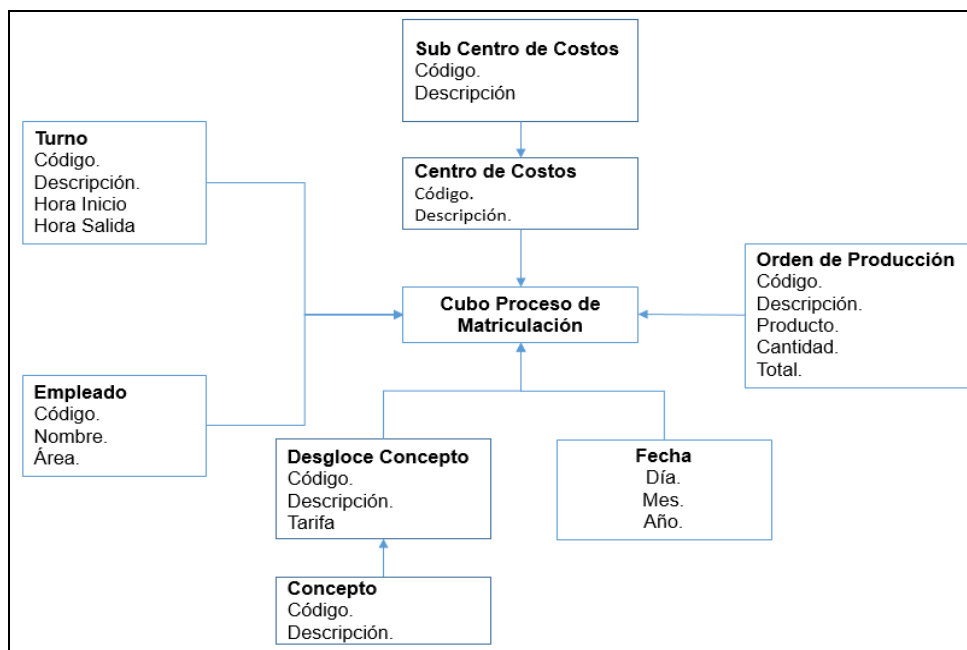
**Sub Centro de Costos**
Código.
Descripción

**Turno**
Código.
Descripción.
Hora Inicio
Hora Salida

**Centro de Costos**
Código.
Descripción.

**Orden de Producción**
Código.
Descripción.
Producto.
Cantidad.
Total.

**Cubo Proceso de Matriculación**

**Empleado**
Código.
Nombre.
Área.

**Desgloce Concepto**
Código.
Descripción.
Tarifa

**Fecha**
Día.
Mes.
Año.

**Concepto**
Código.
Descripción.